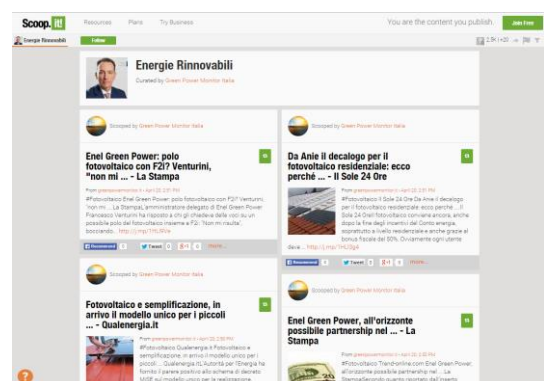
Scoop.it!
Resources Plans Try Business
You are the content you publish.
Join Free
Energie Rinnovabili
Follow

Energie Rinnovabili
Curated by Green Power Monitor Italia

Scooped by Green Power Monitor Italia

Enel Green Power: polo fotovoltaico con F2i? Venturini, "non mi ... - La Stampa

From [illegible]
#Fotovoltaico Enel Green Power, polo fotovoltaico con F2i? Venturini, "non mi ... La Stampa L'amministratore delegato di Enel Green Power Francesco Venturini ha risposto a chi gli chiedeva delle voci su un possibile polo del fotovoltaico insieme a F2i: "Non mi risulta", bocciando... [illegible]

Recommend 0 Tweet 0 0 0 more...

Scooped by Green Power Monitor Italia

Da Anie il decalogo per il fotovoltaico residenziale: ecco perché ... - Il Sole 24 Ore

From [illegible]
#Fotovoltaico Il Sole 24 Ore Da Anie il decalogo per il fotovoltaico residenziale: ecco perché ... Il Sole 24 OreIl fotovoltaico conviene ancora, anche dopo la fine degli incentivi del Conto energia, soprattutto a livello residenziale e anche grazie al bonus fiscale del 50%. Ovviamente ogni utente deve... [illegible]

Recommend 0 Tweet 0 0 0 more...

Scooped by Green Power Monitor Italia

Fotovoltaico e semplificazione, in arrivo il modello unico per i piccoli ... - Qualenergia.it

From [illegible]
#Fotovoltaico Qualenergia.it Fotovoltaico e semplificazione, in arrivo il modello unico per i piccoli ... Qualenergia.itL'Autorità per l'Energia ha fornito il parere positivo allo schema di decreto MiSE sul modello unico per la realizzazione

Scooped by Green Power Monitor Italia

Enel Green Power, all'orizzonte possibile partnership nel ... - La Stampa

From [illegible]
#Fotovoltaico Trend-online.com Enel Green Power, all'orizzonte possibile partnership nel ... La StampaSecondo quanto riportato dall'inserto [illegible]